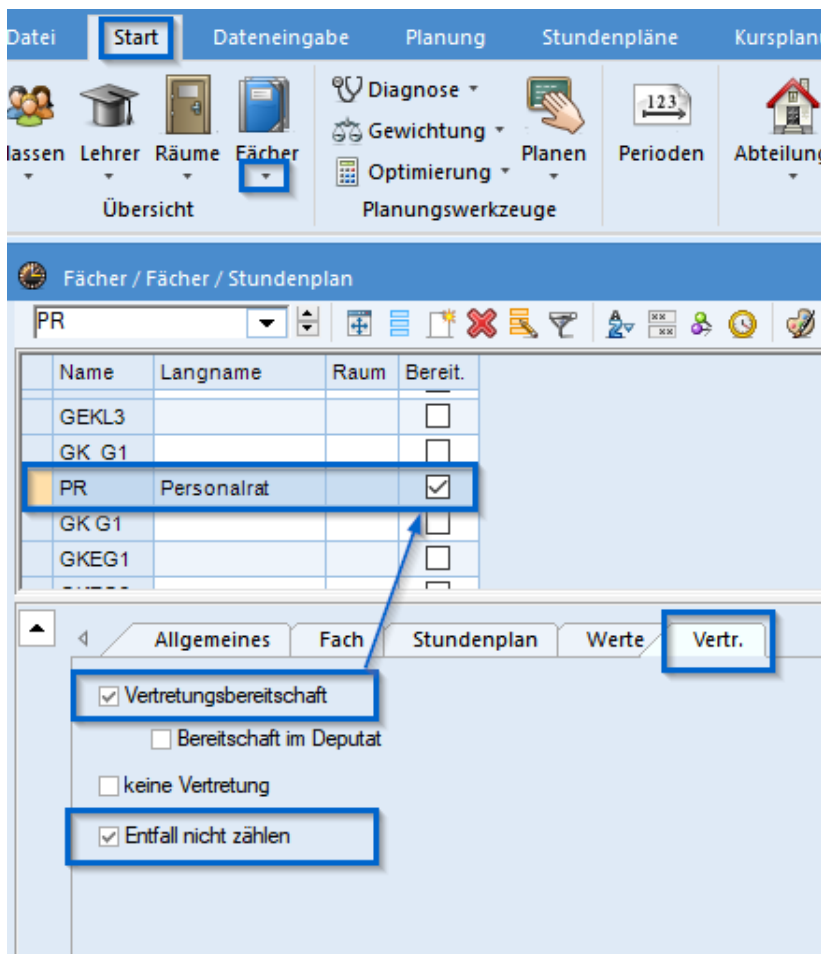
Datei Start Dateneingabe Planung Stundenpläne Kursplan

lassen Lehrer Räume Fächer
Übersicht

Diagnose
Gewichtung
Optimierung
Planen
Planungswerkzeuge

123
Perioden

Abteilung

Fächer / Fächer / Stundenplan

PR

| Name | Langname | Raum | Bereit. |
|---|---|---|---|
| GEKL3 | | | ☐ |
| GK_G1 | | | ☐ |
| PR | Personalrat | | ☑ |
| GK G1 | | | ☐ |
| GKEG1 | | | ☐ |

Allgemeines Fach Stundenplan Werte Vertr.

☑ Vertretungsbereitschaft
☐ Bereitschaft im Deputat
☐ keine Vertretung
☑ Entfall nicht zählen